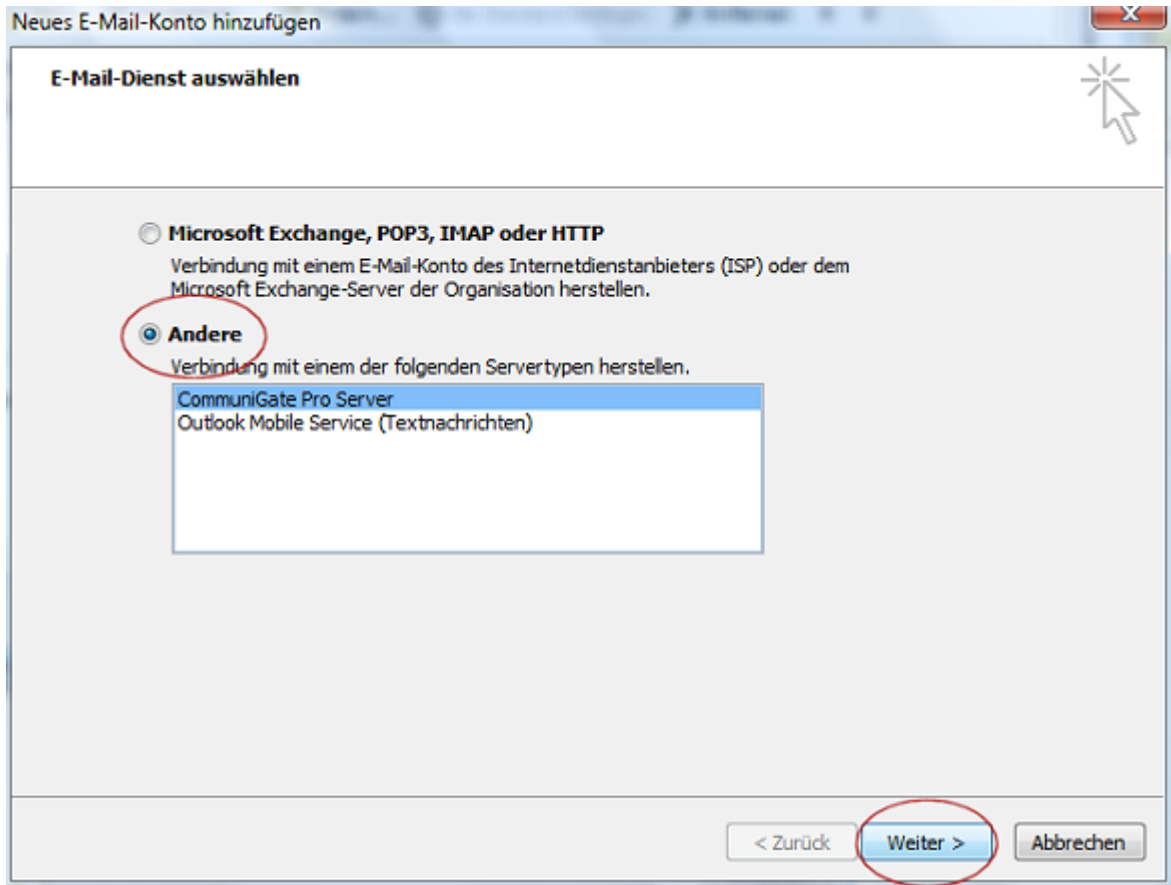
Neues E-Mail-Konto hinzufügen

E-Mail-Dienst auswählen

Microsoft Exchange, POP3, IMAP oder HTTP

Verbindung mit einem E-Mail-Konto des Internetdienstanbieters (ISP) oder dem Microsoft Exchange-Server der Organisation herstellen.

Andere

Verbindung mit einem der folgenden Servertypen herstellen.

CommuniGate Pro Server
Outlook Mobile Service (Textnachrichten)

< Zurück Weiter > Abbrechen